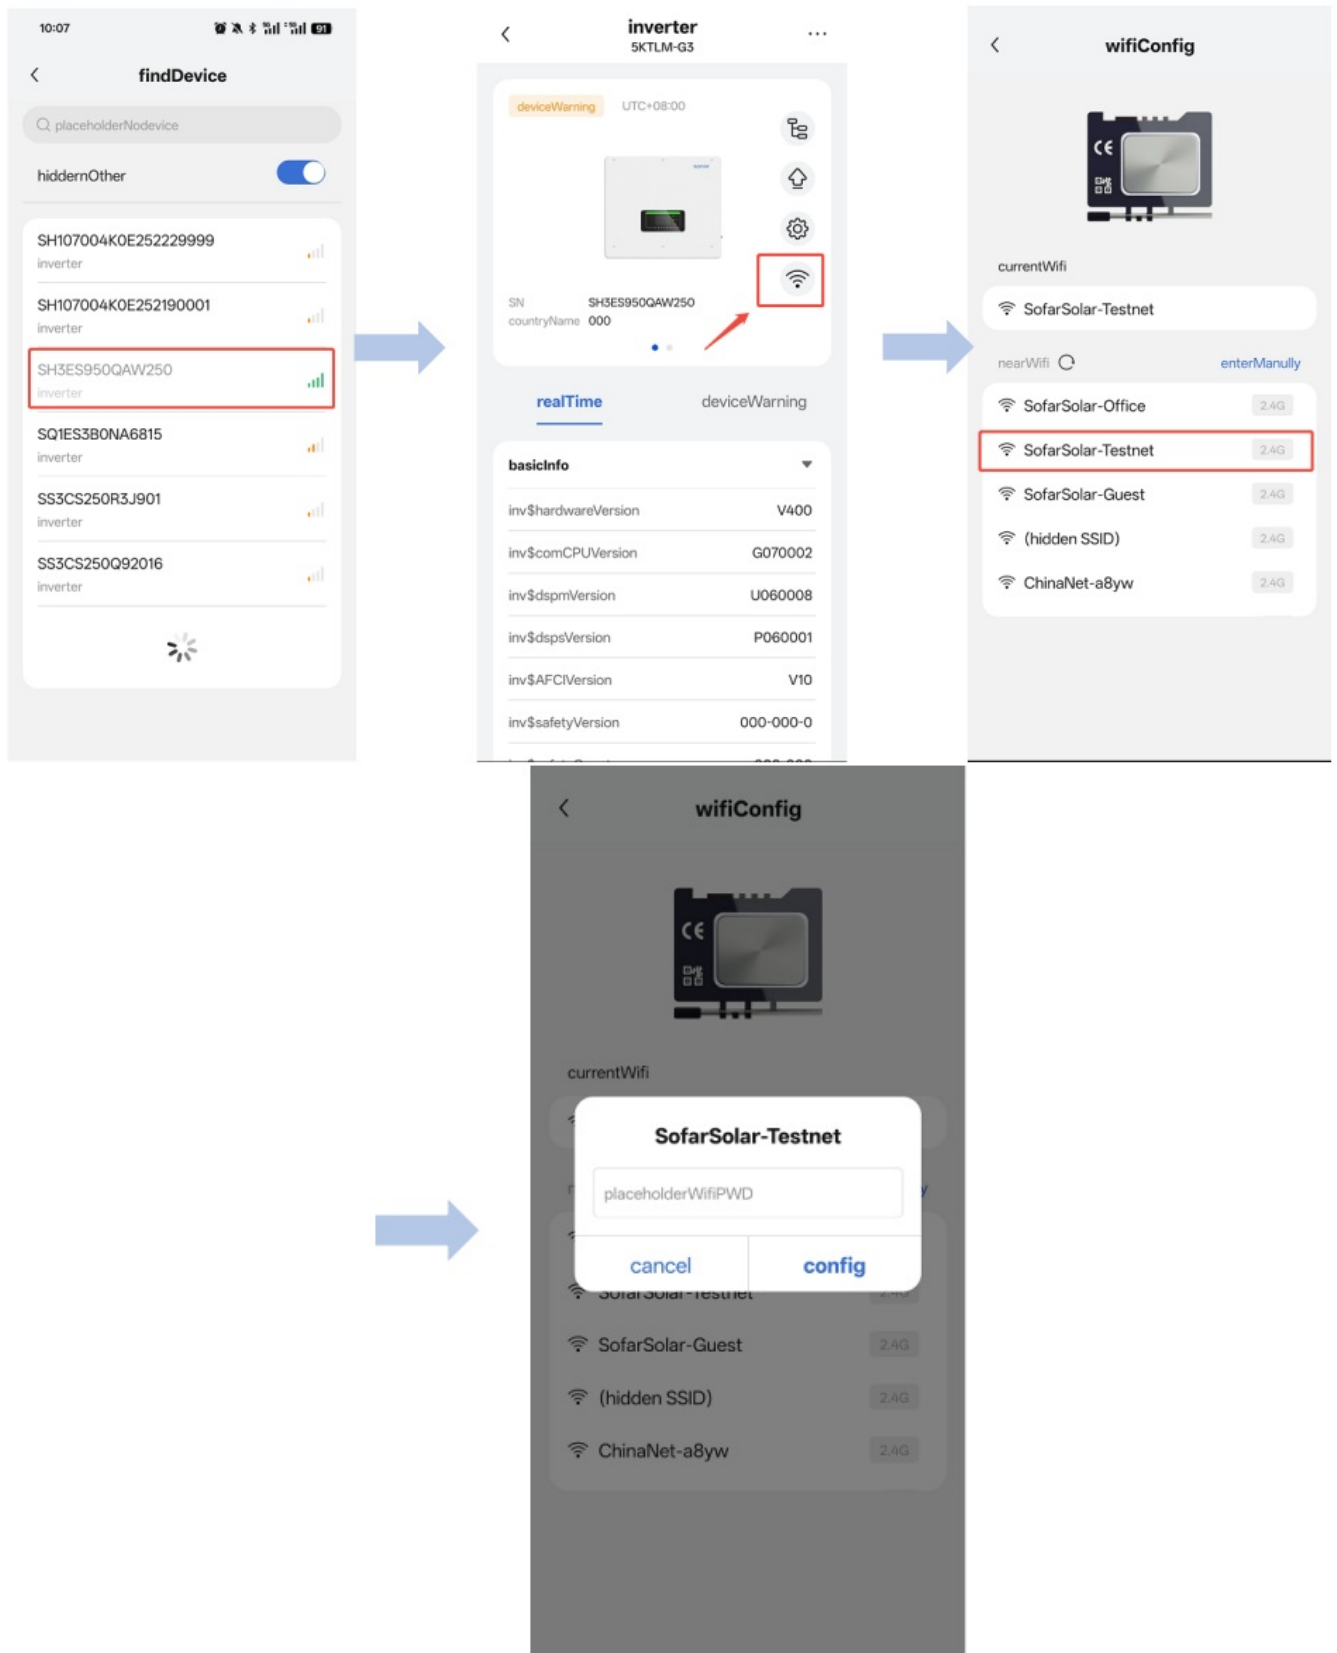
10:07

findDevice

placeholderNodevice

hiddernOther

SH107004K0E252229999
inverter

SH107004K0E252190001
inverter

SH3ES950QAW250
inverter

SQ1ES3B0NA6815
inverter

SS3CS250R3J901
inverter

SS3CS250Q92016
inverter

inverter
5KTLM-G3

deviceWarning UTC+08:00

SN SH3ES950QAW250
countryName 000

realTime deviceWarning

basicInfo

| | |
|---|---|
| inv$hardwareVersion | V400 |
| inv$comCPUVersion | G070002 |
| inv$dspmVersion | U060008 |
| inv$dspsVersion | P060001 |
| inv$AFCIVersion | V10 |
| inv$safetyVersion | 000-000-0 |

wifiConfig

currentWifi

SofarSolar-Testnet

nearWifi enterManully

SofarSolar-Office 2.4G
SofarSolar-Testnet 2.4G
SofarSolar-Guest 2.4G
(hidden SSID) 2.4G
ChinaNet-a8yw 2.4G

wifiConfig

currentWifi

SofarSolar-Testnet

placeholderWifiPWD

cancel config

SofarSolar-Guest 2.4G
(hidden SSID) 2.4G
ChinaNet-a8yw 2.4G